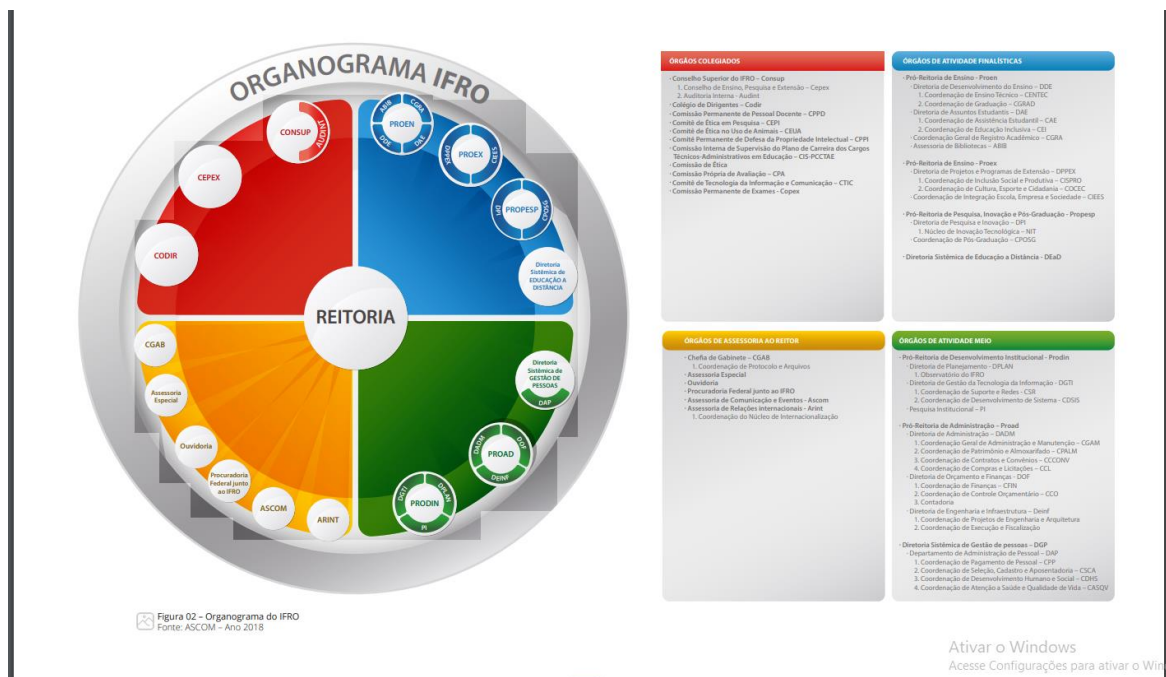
ORGANOGRAMA IFRO

CONSUP
AUDINT
CEPEX
CODIR
PROEN
ABIB
CGRA
DDE
DAE
PROEX
DPPEX
CIEES
PROPESP
DPI
CPOSG
Diretoria Sistêmica de EDUCAÇÃO A DISTÂNCIA
REITORIA
CGAB
Assessoria Especial
Ouvidoria
Procuradoria Federal junto ao IFRO
ASCOM
ARINT
Diretoria Sistêmica de GESTÃO DE PESSOAS
DAP
PROAD
DADM
DOF
DEINF
PRODIN
DGTI
DPLAN
PI

Figura 02 – Organograma do IFRO
Fonte: ASCOM – Ano 2018

ÓRGÃOS COLEGIADOS
· Conselho Superior do IFRO – Consup
1. Conselho de Ensino, Pesquisa e Extensão – Cepex
2. Auditoria Interna - Audint
· Colégio de Dirigentes – Codir
· Comissão Permanente de Pessoal Docente – CPPD
· Comitê de Ética em Pesquisa – CEPI
· Comitê de Ética no Uso de Animais – CEUA
· Comitê Permanente de Defesa da Propriedade Intelectual – CPPI
· Comissão Interna de Supervisão do Plano de Carreira dos Cargos Técnico-Administrativos em Educação – CIS-PCCTAE
· Comissão de Ética
· Comissão Própria de Avaliação – CPA
· Comitê de Tecnologia da Informação e Comunicação – CTIC
· Comissão Permanente de Exames - Copex

ÓRGÃOS DE ATIVIDADE FINALÍSTICAS
· Pró-Reitoria de Ensino - Proen
· Diretoria de Desenvolvimento do Ensino – DDE
1. Coordenação de Ensino Técnico – CENTEC
2. Coordenação de Graduação – CGRAD
· Diretoria de Assuntos Estudantis – DAE
1. Coordenação de Assistência Estudantil – CAE
2. Coordenação de Educação Inclusiva – CEI
· Coordenação Geral de Registro Acadêmico – CGRA
· Assessoria de Bibliotecas – ABIB

· Pró-Reitoria de Ensino - Proex
· Diretoria de Projetos e Programas de Extensão – DPPEX
1. Coordenação de Inclusão Social e Produtiva – CISPRO
2. Coordenação de Cultura, Esporte e Cidadania – COCEC
· Coordenação de Integração Escola, Empresa e Sociedade – CIEES

· Pró-Reitoria de Pesquisa, Inovação e Pós-Graduação - Propesp
· Diretoria de Pesquisa e Inovação – DPI
1. Núcleo de Inovação Tecnológica – NIT
· Coordenação de Pós-Graduação – CPOSG

· Diretoria Sistêmica de Educação a Distância – DEaD

ÓRGÃOS DE ASSESSORIA AO REITOR
· Chefia de Gabinete – CGAB
1. Coordenação de Protocolo e Arquivos
· Assessoria Especial
· Ouvidoria
· Procuradoria Federal junto ao IFRO
· Assessoria de Comunicação e Eventos - Ascom
· Assessoria de Relações Internacionais - Arint
1. Coordenação do Núcleo de Internacionalização

ÓRGÃOS DE ATIVIDADE MEIO
· Pró-Reitoria de Desenvolvimento Institucional - Prodin
· Diretoria de Planejamento – DPLAN
1. Observatório do IFRO
· Diretoria de Gestão da Tecnologia da Informação – DGTI
1. Coordenação de Suporte e Redes – CSR
2. Coordenação de Desenvolvimento de Sistema – CDSIS
· Pesquisa Institucional – PI

· Pró-Reitoria de Administração – Proad
· Diretoria de Administração – DADM
1. Coordenação Geral de Administração e Manutenção – CGAM
2. Coordenação de Patrimônio e Almoxarifado – CPALM
3. Coordenação de Contratos e Convênios – CCCONV
4. Coordenação de Compras e Licitações – CCL
· Diretoria de Orçamento e Finanças – DOF
1. Coordenação de Finanças – CFIN
2. Coordenação de Controle Orçamentário – CCO
3. Contadoria
· Diretoria de Engenharia e Infraestrutura – Deinf
1. Coordenação de Projetos de Engenharia e Arquitetura
2. Coordenação de Execução e Fiscalização

· Diretoria Sistêmica de Gestão de pessoas – DGP
· Departamento de Administração de Pessoal – DAP
1. Coordenação de Pagamento de Pessoal – CPP
2. Coordenação de Seleção, Cadastro e Aposentadoria – CSCA
3. Coordenação de Desenvolvimento Humano e Social – CDHS
4. Coordenação de Atenção à Saúde e Qualidade de Vida – CASQV

Ativar o Windows
Acesse Configurações para ativar o Win